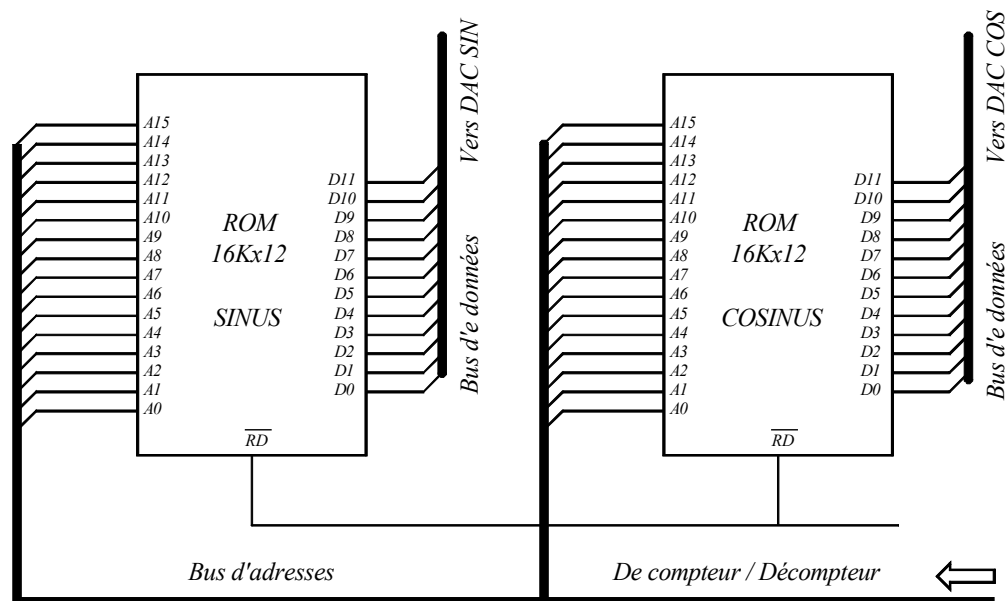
Vers DAC SIN

A15
A14
A13
A12
A11
A10
A9
A8
A7
A6
A5
A4
A3
A2
A1
A0

ROM
16Kx12

SINUS

D11
D10
D9
D8
D7
D6
D5
D4
D3
D2
D1
D0

$\overline{RD}$

Bus d'e données

Vers DAC COS

A15
A14
A13
A12
A11
A10
A9
A8
A7
A6
A5
A4
A3
A2
A1
A0

ROM
16Kx12

COSINUS

D11
D10
D9
D8
D7
D6
D5
D4
D3
D2
D1
D0

$\overline{RD}$

Bus d'e données

Bus d'adresses

De compteur / Décompteur